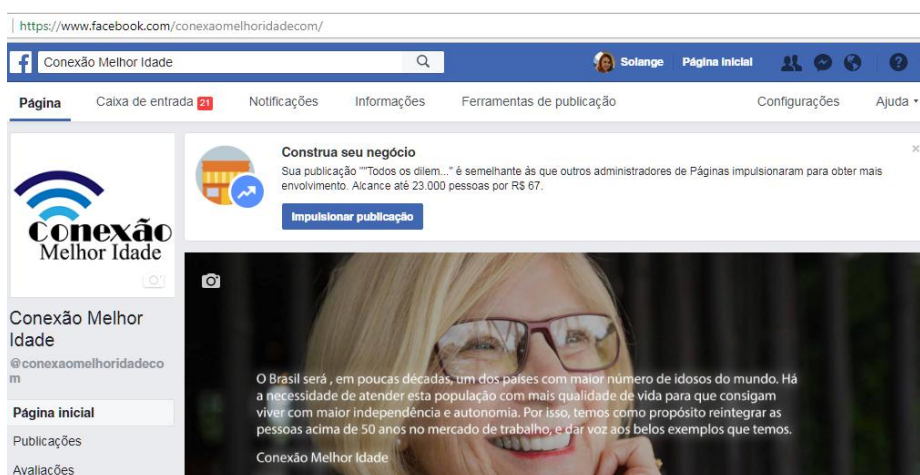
https://www.facebook.com/conexaomelhoridadecom/

Conexão Melhor Idade

Solange Página inicial

Página Caixa de entrada 21 Notificações Informações Ferramentas de publicação Configurações Ajuda

Construa seu negócio
Sua publicação ""Todos os dilem..." é semelhante às que outros administradores de Páginas impulsionaram para obter mais envolvimento. Alcance até 23.000 pessoas por R$ 67.

Impulsionar publicação

Conexão
Melhor Idade

Conexão Melhor Idade
@conexaomelhoridadecom

Página inicial
Publicações
Avaliações

O Brasil será , em poucas décadas, um dos países com maior número de idosos do mundo. Há a necessidade de atender esta população com mais qualidade de vida para que consigam viver com maior independência e autonomia. Por isso, temos como propósito reintegrar as pessoas acima de 50 anos no mercado de trabalho, e dar voz aos belos exemplos que temos.

Conexão Melhor Idade